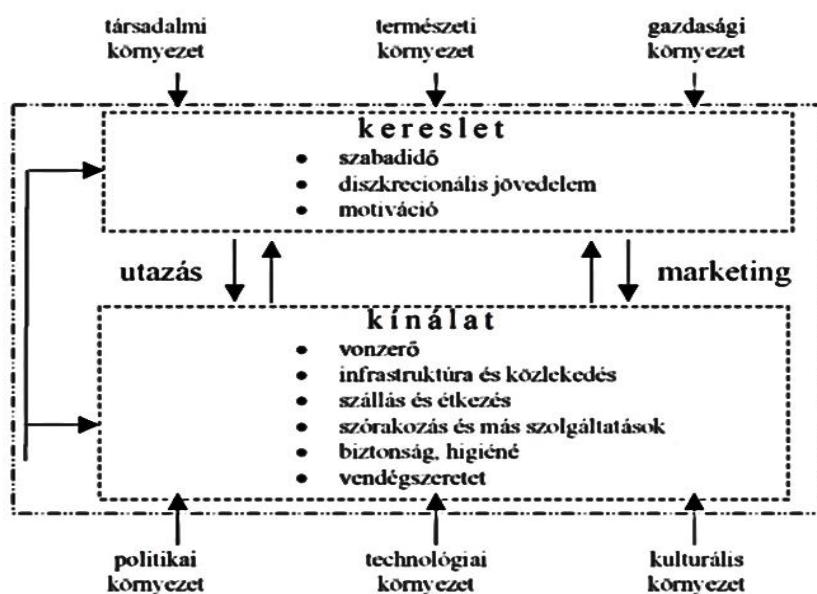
társadalmi környezet

természeti környezet

gazdasági környezet

kereslet

- szabadidő
- diszkrecionális jövedelem
- motiváció

utazás

marketing

kínálat

- vonzerő
- infrastruktúra és közlekedés
- szállás és étkezés
- szórakozás és más szolgáltatások
- biztonság, higiéné
- vendégszeretet

politikai környezet

technológiai környezet

kulturális környezet